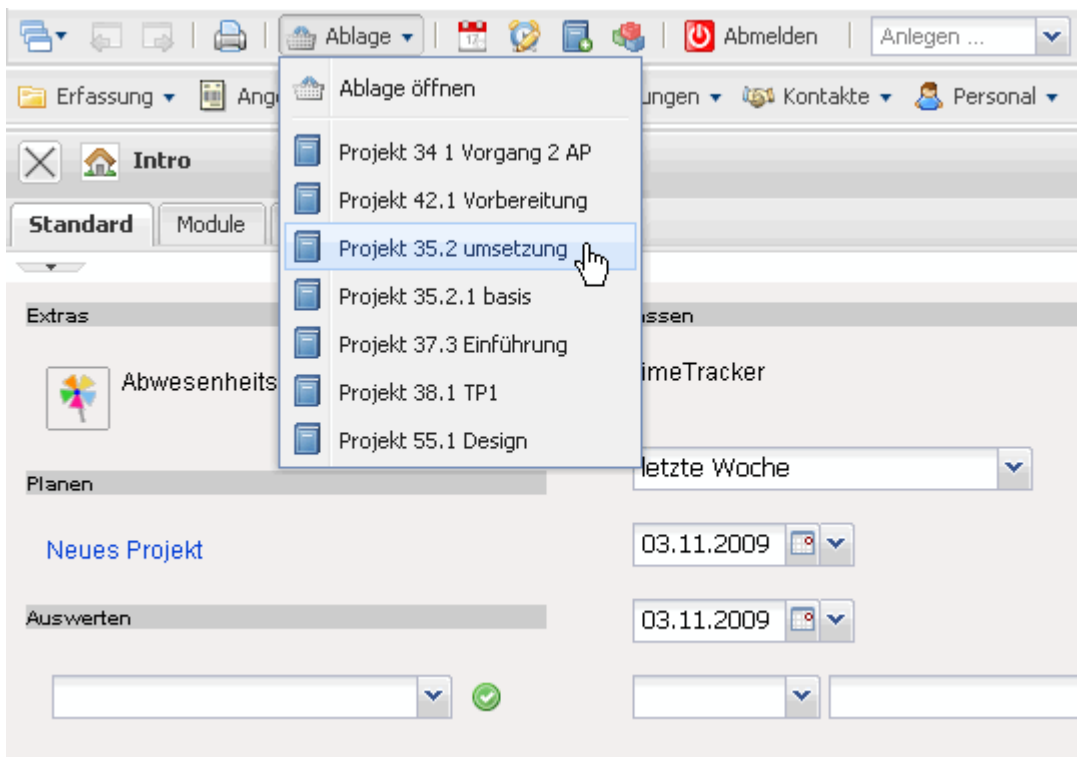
Ablage ▾ Abmelden Anlegen ...

Erfassung ▾ Ang ungen ▾ Kontakte ▾ Personal ▾

Intro

Standard Module

Ablage öffnen

Projekt 34 1 Vorgang 2 AP

Projekt 42.1 Vorbereitung

Projekt 35.2 umsetzung

Projekt 35.2.1 basis

Projekt 37.3 Einführung

Projekt 38.1 TP1

Projekt 55.1 Design

Extras

Abwesenheits

ssen

imeTracker

letzte Woche

Planen

Neues Projekt

03.11.2009

Auswerten

03.11.2009